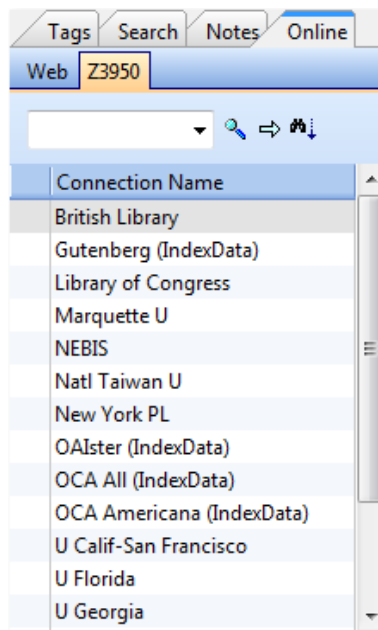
Tags Search Notes Online
Web Z3950

| Connection Name |
|---|
| British Library |
| Gutenberg (IndexData) |
| Library of Congress |
| Marquette U |
| NEBIS |
| Natl Taiwan U |
| New York PL |
| OAIster (IndexData) |
| OCA All (IndexData) |
| OCA Americana (IndexData) |
| U Calif-San Francisco |
| U Florida |
| U Georgia |